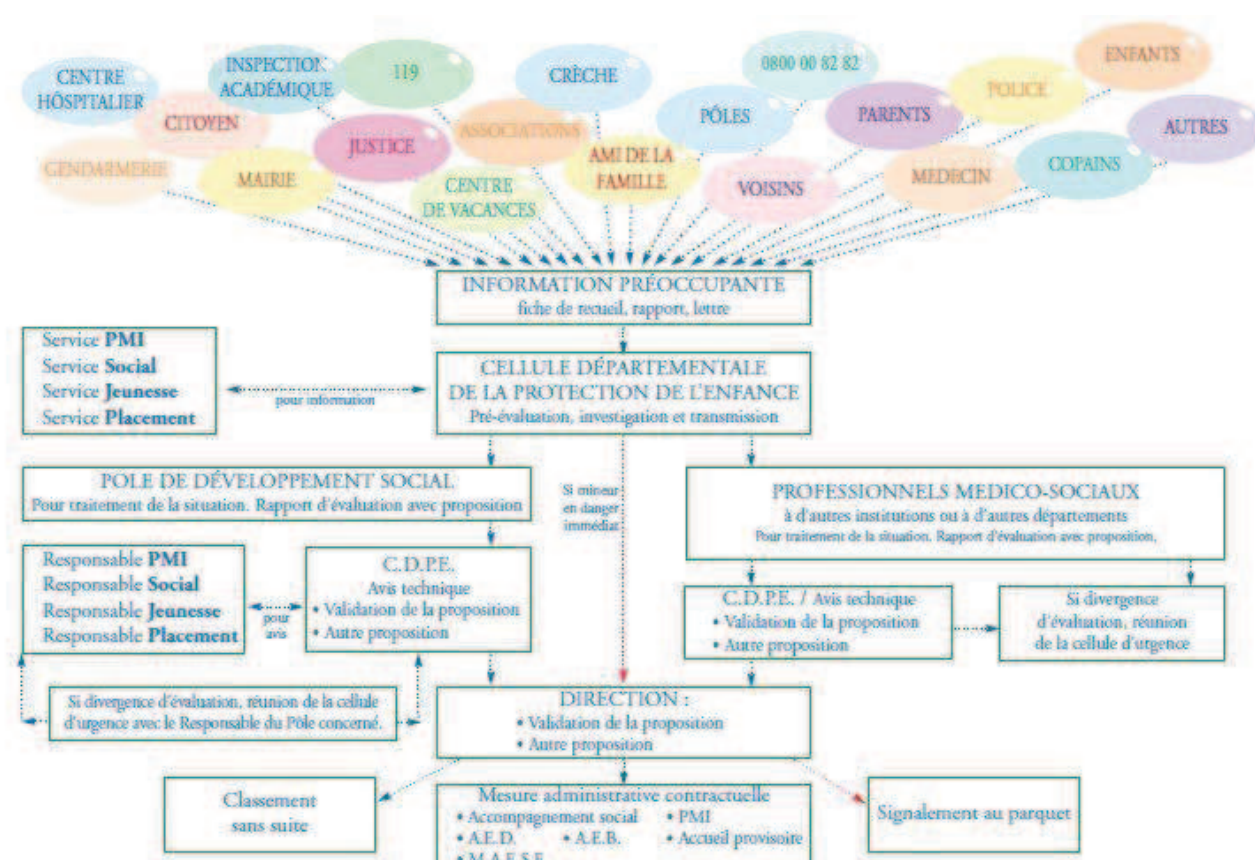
CENTRE HOSPITALIER
INSPECTION ACADÉMIQUE
119
CRÈCHE
0800 00 82 82
ENFANTS
CITOYEN
JUSTICE
ASSOCIATIONS
PÔLES
PARENTS
POLICE
AUTRES
GENDARMERIE
MAIRIE
CENTRE DE VACANCES
AMI DE LA FAMILLE
VOISINS
MEDECIN
COPAINS

INFORMATION PRÉOCCUPANTE
fiche de recueil, rapport, lettre

Service PMI
Service Social
Service Jeunesse
Service Placement

pour information

CELLULE DÉPARTEMENTALE DE LA PROTECTION DE L'ENFANCE
Pré-évaluation, investigation et transmission

POLE DE DÉVELOPPEMENT SOCIAL
Pour traitement de la situation. Rapport d'évaluation avec proposition

Si mineur en danger immédiat

PROFESSIONNELS MEDICO-SOCIAUX
à d'autres institutions ou à d'autres départements
Pour traitement de la situation. Rapport d'évaluation avec proposition,

Responsable PMI
Responsable Social
Responsable Jeunesse
Responsable Placement

pour avis

C.D.P.E.
Avis technique
• Validation de la proposition
• Autre proposition

C.D.P.E. / Avis technique
• Validation de la proposition
• Autre proposition

Si divergence d'évaluation, réunion de la cellule d'urgence

Si divergence d'évaluation, réunion de la cellule d'urgence avec le Responsable du Pôle concerné.

DIRECTION :
• Validation de la proposition
• Autre proposition

Classement sans suite

Mesure administrative contractuelle
• Accompagnement social • PMI
• A.E.D. • A.E.B. • Accueil provisoire
• M.A.E.S.F.

Signalement au parquet